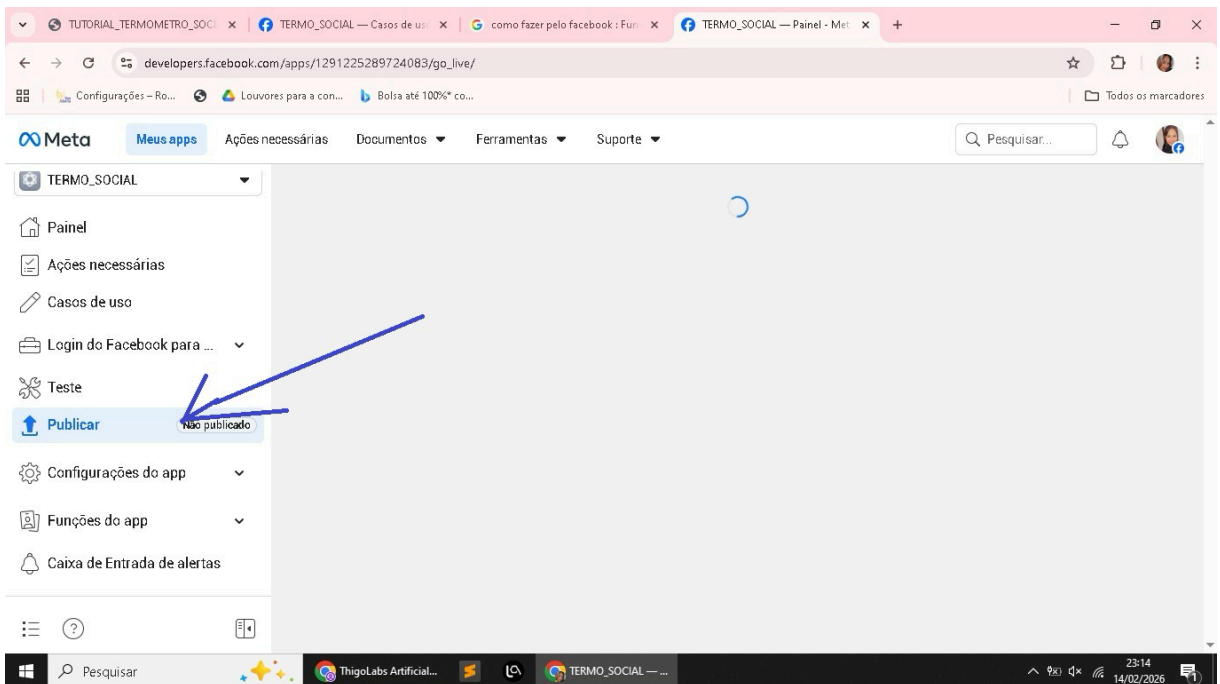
TUTORIAL_TERMOMETRO_SOC | TERMO_SOCIAL — Casos de us | como fazer pelo facebook : Fun | TERMO_SOCIAL — Painel - Met

developers.facebook.com/apps/1291225289724083/go_live/

Configurações – Ro... Louvores para a con... Bolsa até 100%* co... Todos os marcadores

Meta Meus apps Ações necessárias Documentos Ferramentas Suporte Pesquisar...

TERMO_SOCIAL

Painel

Ações necessárias

Casos de uso

Login do Facebook para ...

Teste

Publicar Não publicado

Configurações do app

Funções do app

Caixa de Entrada de alertas

Pesquisar ThigoLabs Artificial... TERMO_SOCIAL — ... 23:14 14/02/2026